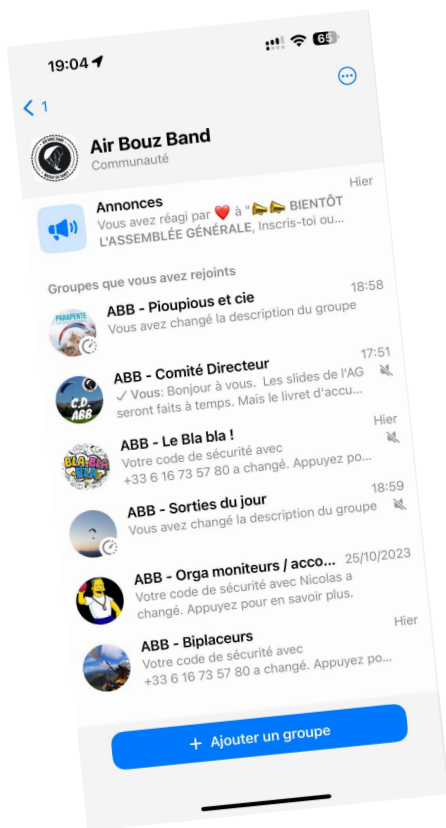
19:04

65

1

Air Bouz Band
Communauté

Annonces
Hier
Vous avez réagi par ❤️ à "📣📣 BIENTÔT L'ASSEMBLÉE GÉNÉRALE, Inscris-toi ou...

Groupes que vous avez rejoints

ABB - Pioupious et cie
18:58
Vous avez changé la description du groupe

ABB - Comité Directeur
17:51
✓ Vous: Bonjour à vous. Les slides de l'AG seront faits à temps. Mais le livret d'accu...

ABB - Le Bla bla !
Hier
Votre code de sécurité avec +33 6 16 73 57 80 a changé. Appuyez po...

ABB - Sorties du jour
18:59
Vous avez changé la description du groupe

ABB - Orga moniteurs / acco...
25/10/2023
Votre code de sécurité avec Nicolas a changé. Appuyez pour en savoir plus.

ABB - Biplaceurs
Hier
Votre code de sécurité avec +33 6 16 73 57 80 a changé. Appuyez po...

+ Ajouter un groupe